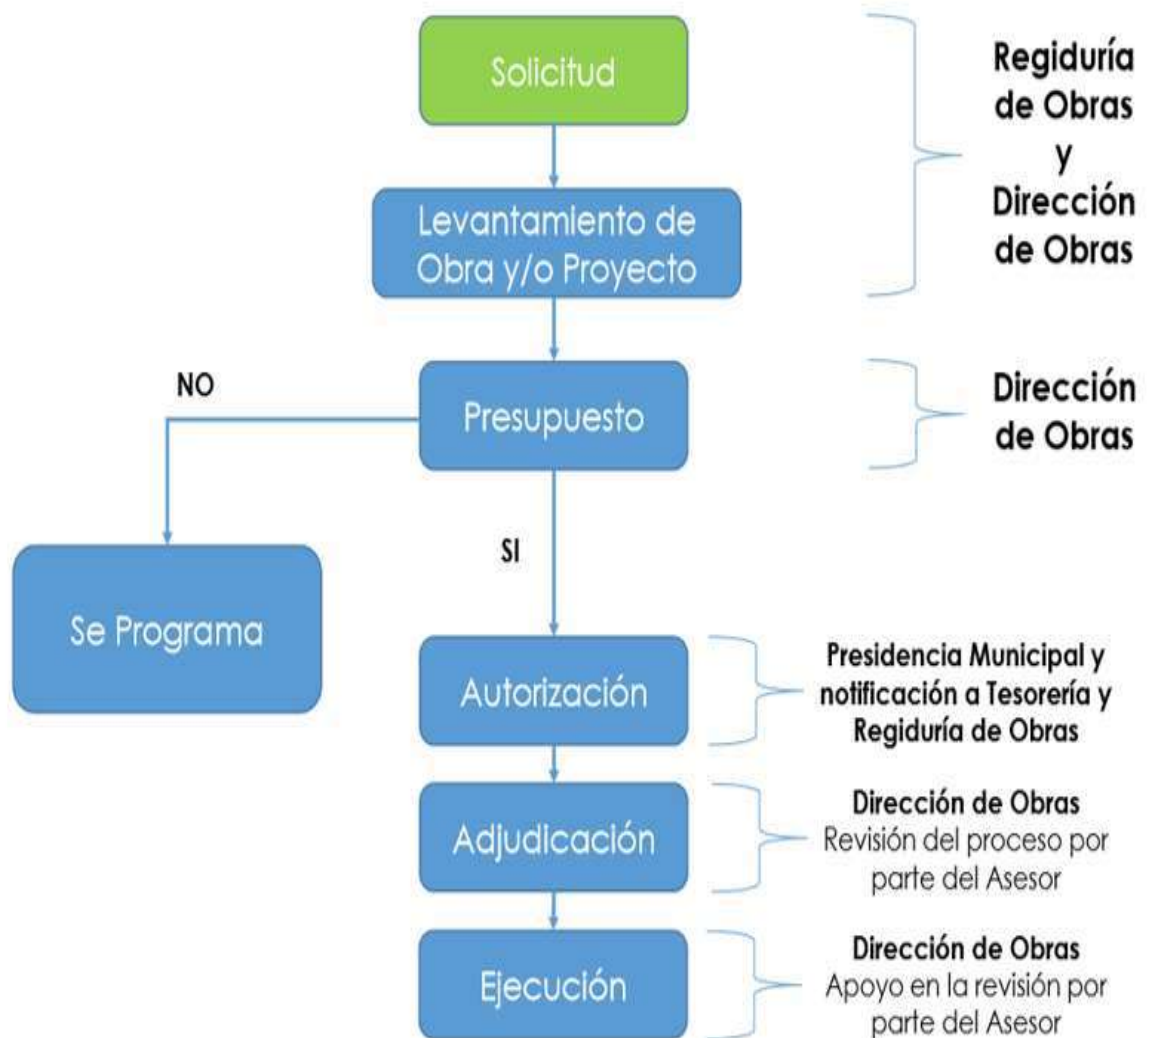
Solicitud

Regiduría de Obras y Dirección de Obras

Levantamiento de Obra y/o Proyecto

NO

Presupuesto

Dirección de Obras

Se Programa

SI

Autorización

Presidencia Municipal y notificación a Tesorería y Regiduría de Obras

Adjudicación

Dirección de Obras
Revisión del proceso por parte del Asesor

Ejecución

Dirección de Obras
Apoyo en la revisión por parte del Asesor